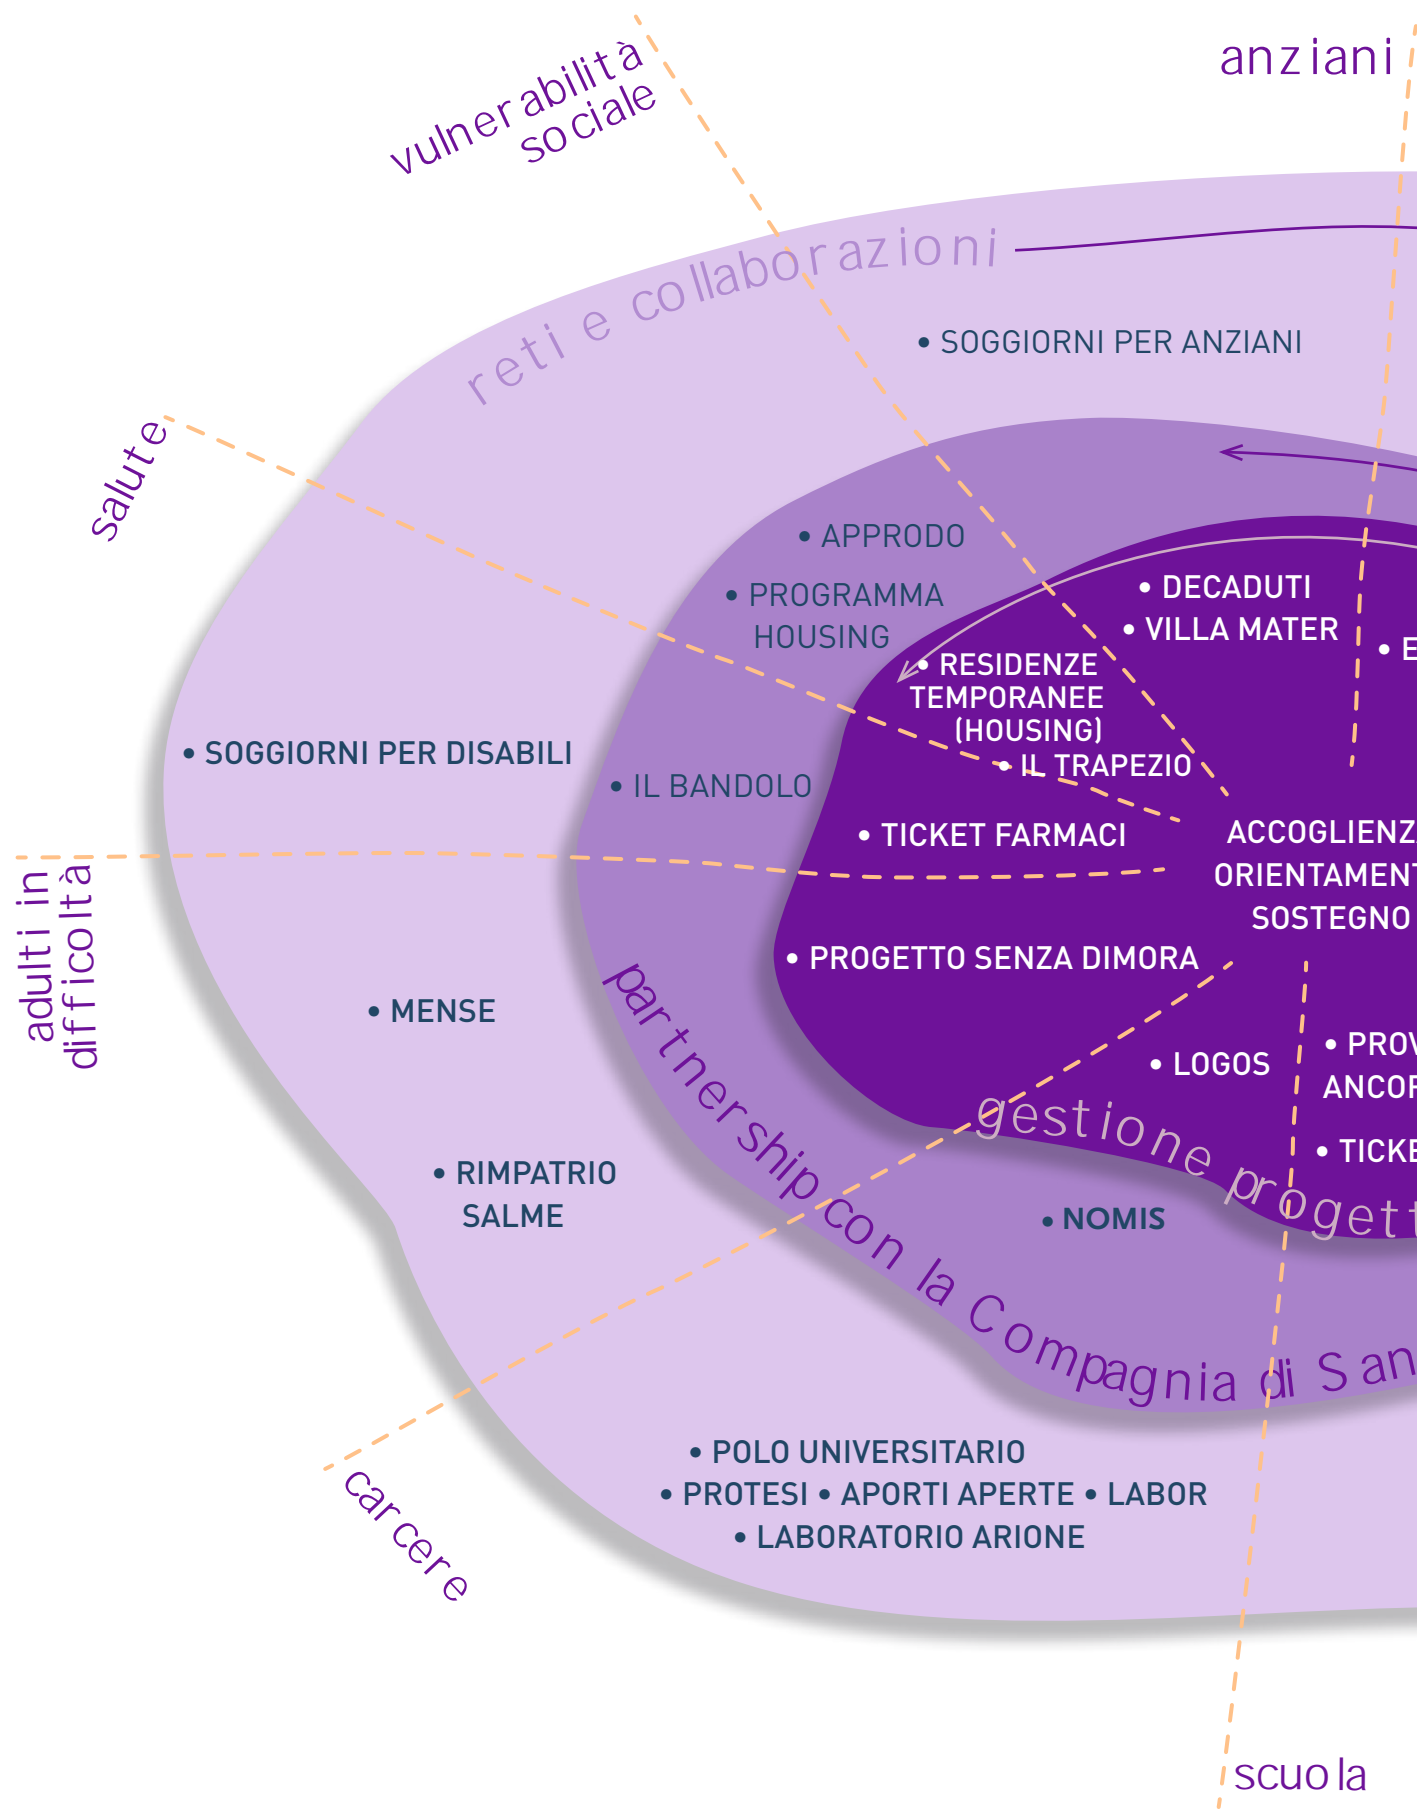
vulnerabilità sociale

anziani

reti e collaborazioni

• SOGGIORNI PER ANZIANI

salute

• APPRODO

• PROGRAMMA HOUSING

• DECADUTI

• VILLA MATER

• E

• RESIDENZE TEMPORANEE (HOUSING)

• IL TRAPEZIO

• SOGGIORNI PER DISABILI

• IL BANDOLO

• TICKET FARMACI

ACCOGLIENZ
ORIENTAMENT
SOSTEGNO

adulti in difficoltà

• PROGETTO SENZA DIMORA

• MENSE

partnership con la Compagnia di San

• LOGOS

• PROV
ANCOR

gestione proget

• TICKE

• RIMPATRIO SALME

• NOMIS

• POLO UNIVERSITARIO

• PROTESI • APORTI APERTE • LABOR

• LABORATORIO ARIONE

carcere

scuola